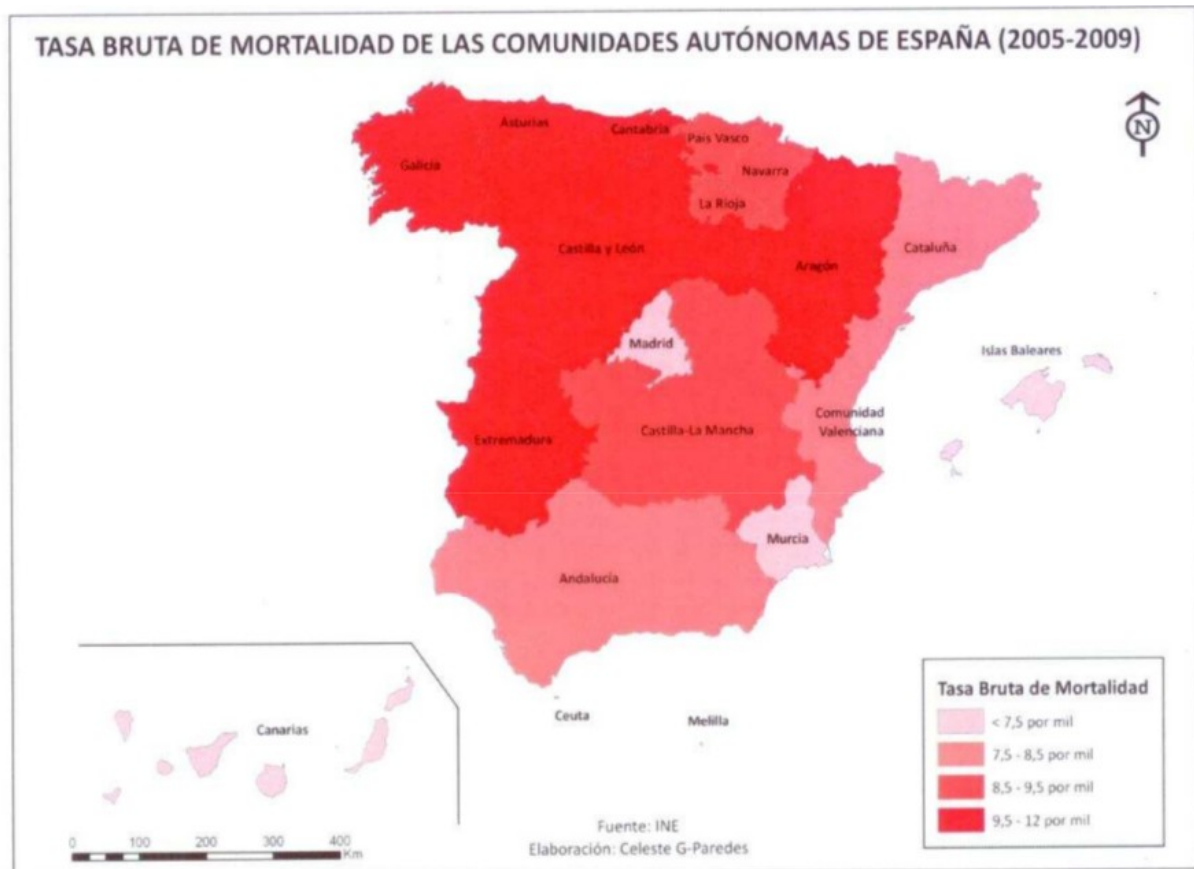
TASA BRUTA DE MORTALIDAD DE LAS COMUNIDADES AUTÓNOMAS DE ESPAÑA (2005-2009)

N

Asturias
Cantabria
País Vasco
Galicia
Navarra
La Rioja
Castilla y León
Aragón
Cataluña
Madrid
Islas Baleares
Comunidad Valenciana
Extremadura
Castilla-La Mancha
Murcia
Andalucía
Canarias
Ceuta
Melilla

Tasa Bruta de Mortalidad
< 7,5 por mil
7,5 - 8,5 por mil
8,5 - 9,5 por mil
9,5 - 12 por mil

0 100 200 300 400 Km

Fuente: INE
Elaboración: Celeste G-Paredes